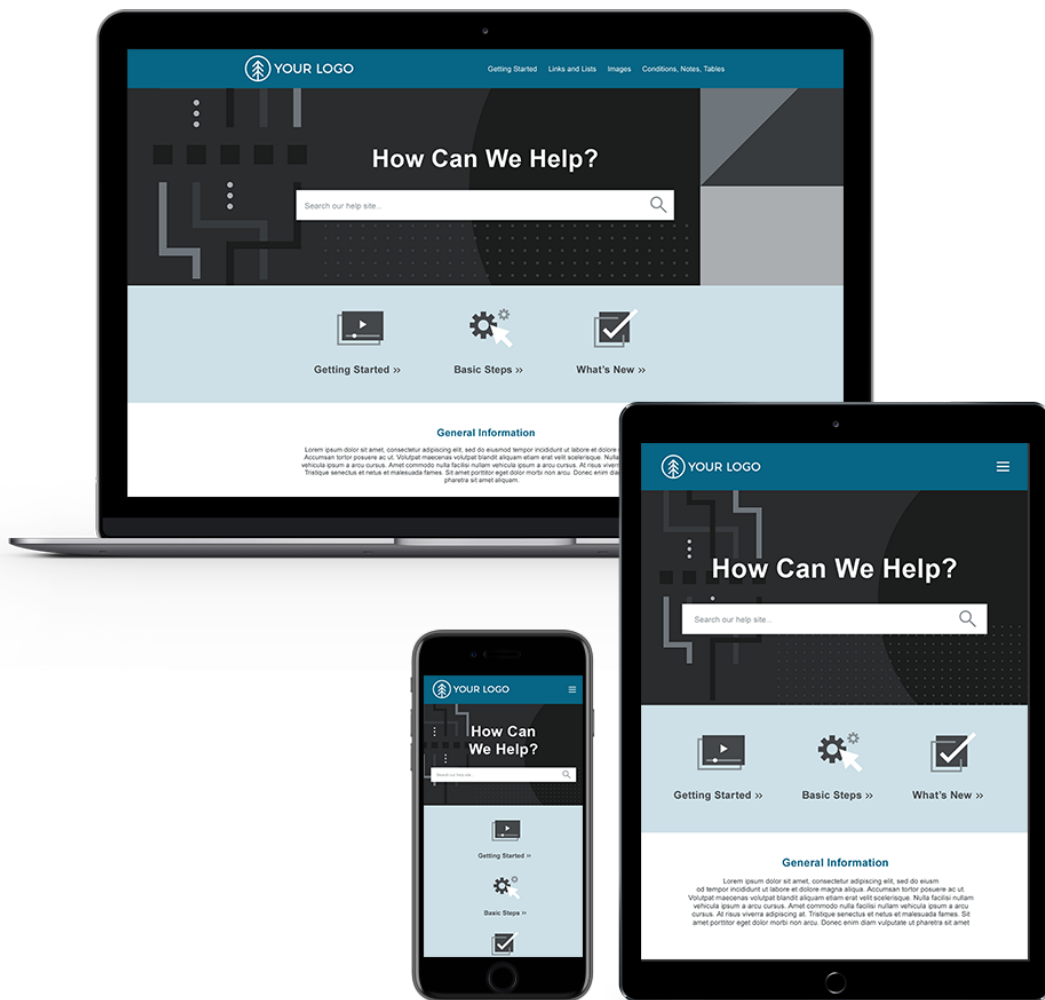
YOUR LOGO

Getting Started   Links and Lists   Images   Conditions, Notes, Tables

How Can We Help?

Search our help site...

Getting Started »

Basic Steps »

What's New »

General Information

Lorem ipsum dolor sit amet, consectetur adipiscing elit, sed do eiusmod tempor incididunt ut labore et dolore Accumsan tortor posuere ac ut. Volutpat maecenas volutpat blandit aliquam etiam erat velit scelerisque. Nulla vehicula ipsum a arcu cursus. Amet commodo nulla facilisi nullam vehicula ipsum a arcu cursus. At risus vive Tristique senectus et netus et malesuada fames. Sit amet porttitor eget dolor morbi non arcu. Donec enim diam pharetra sit amet aliquam.

YOUR LOGO

How Can We Help?

Search our help site...

Getting Started »

Basic Steps »

What's New »

General Information

Lorem ipsum dolor sit amet, consectetur adipiscing elit, sed do eiusm od tempor incididunt ut labore et dolore magna aliqua. Accumsan tortor posuere ac ut. Volutpat maecenas volutpat blandit aliquam etiam erat velit scelerisque. Nulla facilisi nullam vehicula ipsum a arcu cursus. Amet commodo nulla facilisi nullam vehicula ipsum a arcu cursus. At risus viverra adipiscing at. Tristique senectus et netus et malesuada fames. Sit amet porttitor eget dolor morbi non arcu. Donec enim diam vulputate ut pharetra sit amet

YOUR LOGO

How Can We Help?

Search our help site...

Getting Started »

Basic Steps »